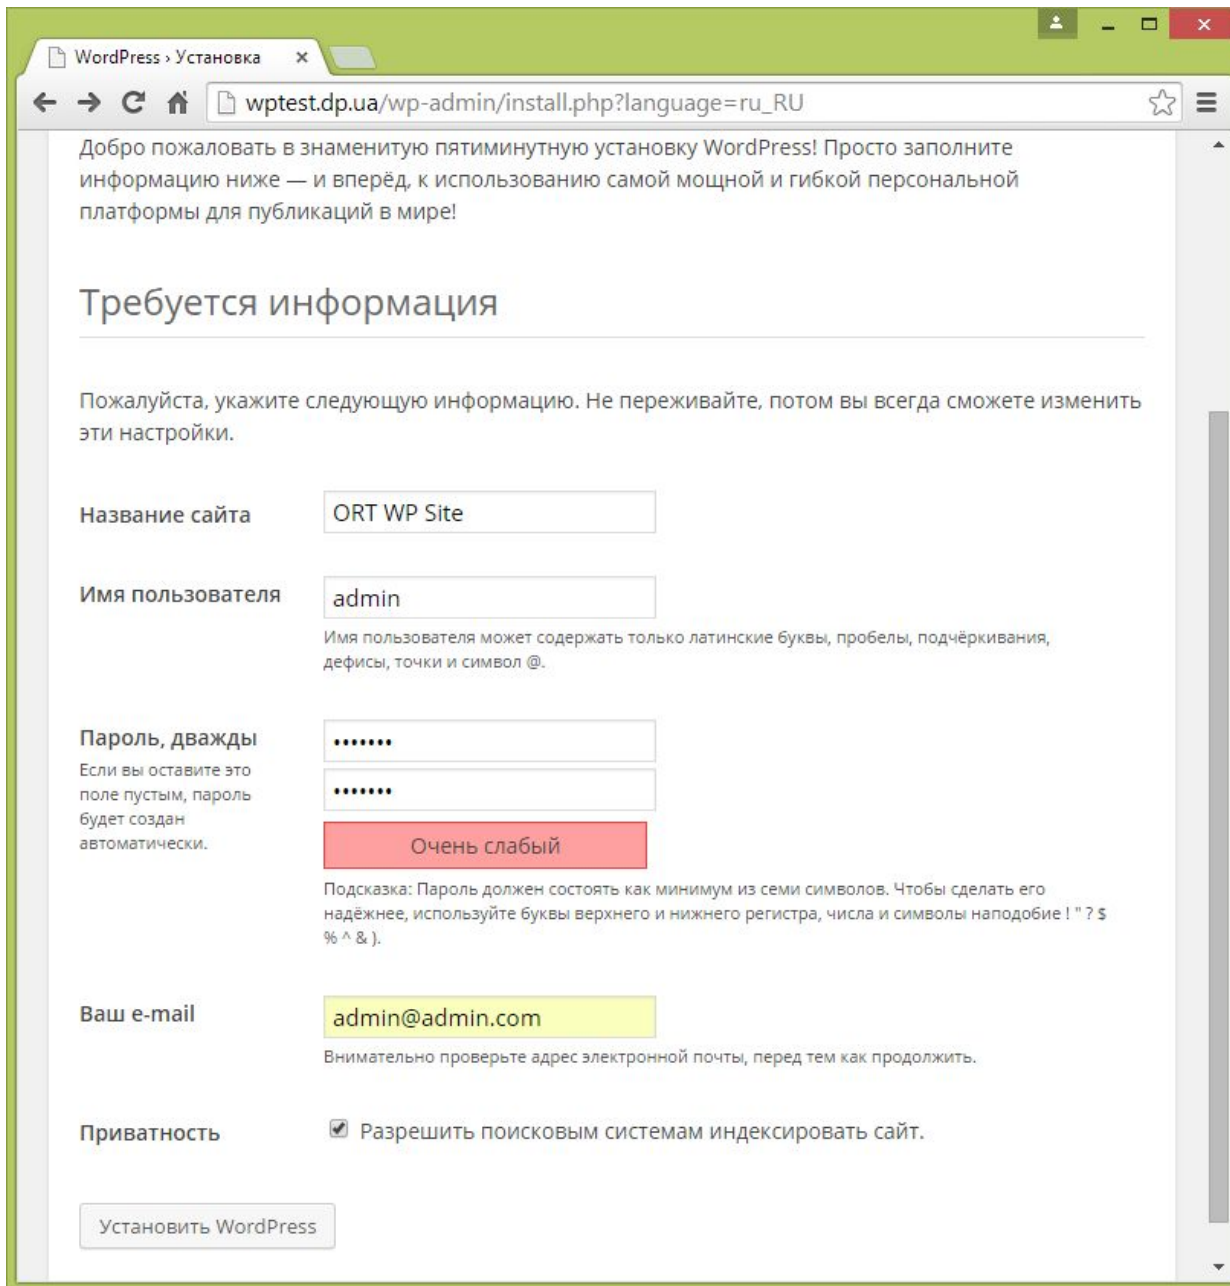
WordPress › Установка ×

wptest.dp.ua/wp-admin/install.php?language=ru_RU

Добро пожаловать в знаменитую пятиминутную установку WordPress! Просто заполните информацию ниже — и вперёд, к использованию самой мощной и гибкой персональной платформы для публикаций в мире!

Требуется информация

Пожалуйста, укажите следующую информацию. Не переживайте, потом вы всегда сможете изменить эти настройки.

Название сайта | ORT WP Site

Имя пользователя | admin

Имя пользователя может содержать только латинские буквы, пробелы, подчёркивания, дефисы, точки и символ @.

Пароль, дважды
Если вы оставите это поле пустым, пароль будет создан автоматически.

•••••••
•••••••

Очень слабый

Подсказка: Пароль должен состоять как минимум из семи символов. Чтобы сделать его надёжнее, используйте буквы верхнего и нижнего регистра, числа и символы наподобие ! " ? $ % ^ & ).

Ваш e-mail | admin@admin.com

Внимательно проверьте адрес электронной почты, перед тем как продолжить.

Приватность | Разрешить поисковым системам индексировать сайт.

Установить WordPress